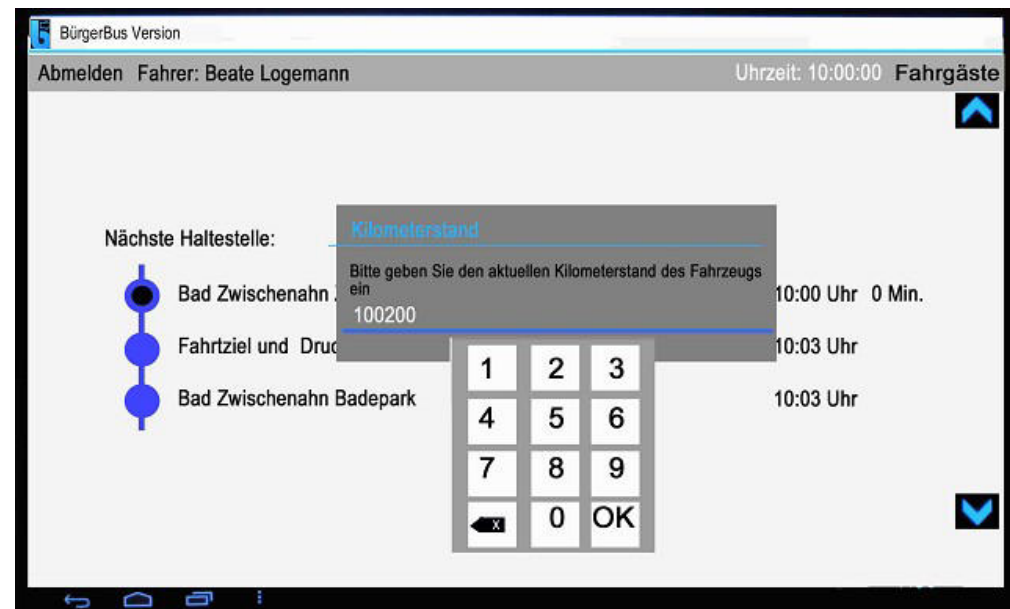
BürgerBus Version

Abmelden Fahrer: Beate Logemann

Uhrzeit: 10:00:00 Fahrgäste

Nächste Haltestelle:

Bad Zwischenahn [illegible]

10:00 Uhr 0 Min.

Fahrtziel und Dru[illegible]

10:03 Uhr

Bad Zwischenahn Badepark

10:03 Uhr

Kilometerstand

Bitte geben Sie den aktuellen Kilometerstand des Fahrzeugs ein

100200

| 1 | 2 | 3 |
|---|---|---|
| 4 | 5 | 6 |
| 7 | 8 | 9 |
| x | 0 | OK |